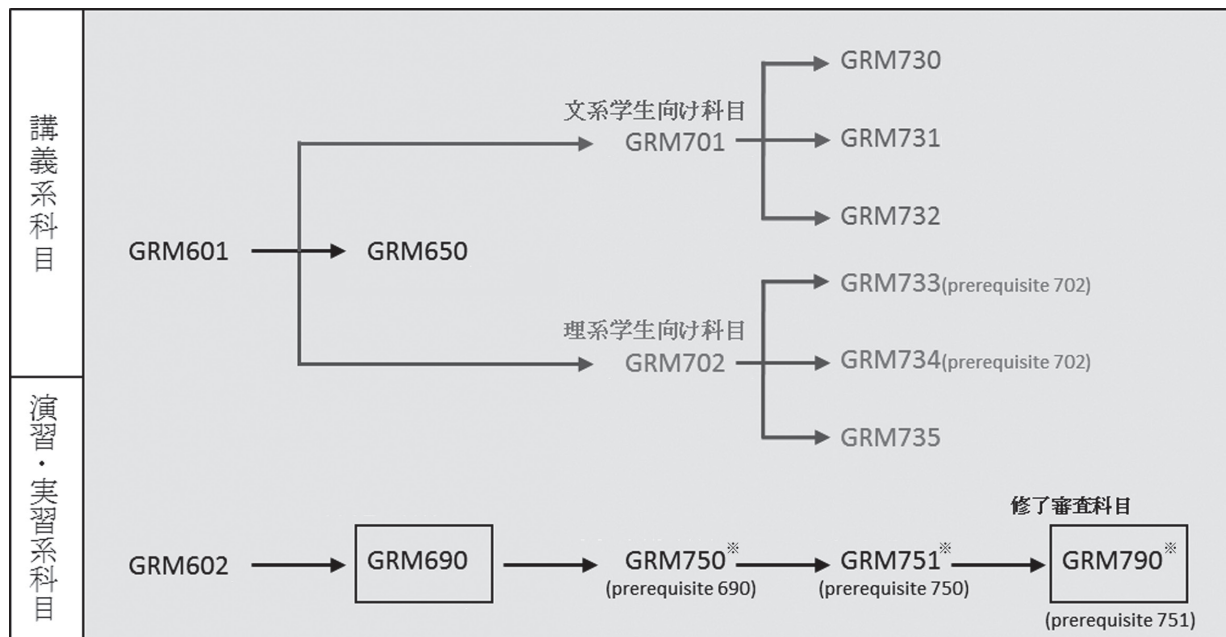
講義系科目

GRM601 GRM650

文系学生向け科目
GRM701

GRM730
GRM731
GRM732

理系学生向け科目
GRM702

GRM733(prerequisite 702)
GRM734(prerequisite 702)
GRM735

演習・実習系科目

GRM602 GRM690

GRM750※
(prerequisite 690)

GRM751※
(prerequisite 750)

修了審査科目
GRM790※
(prerequisite 751)